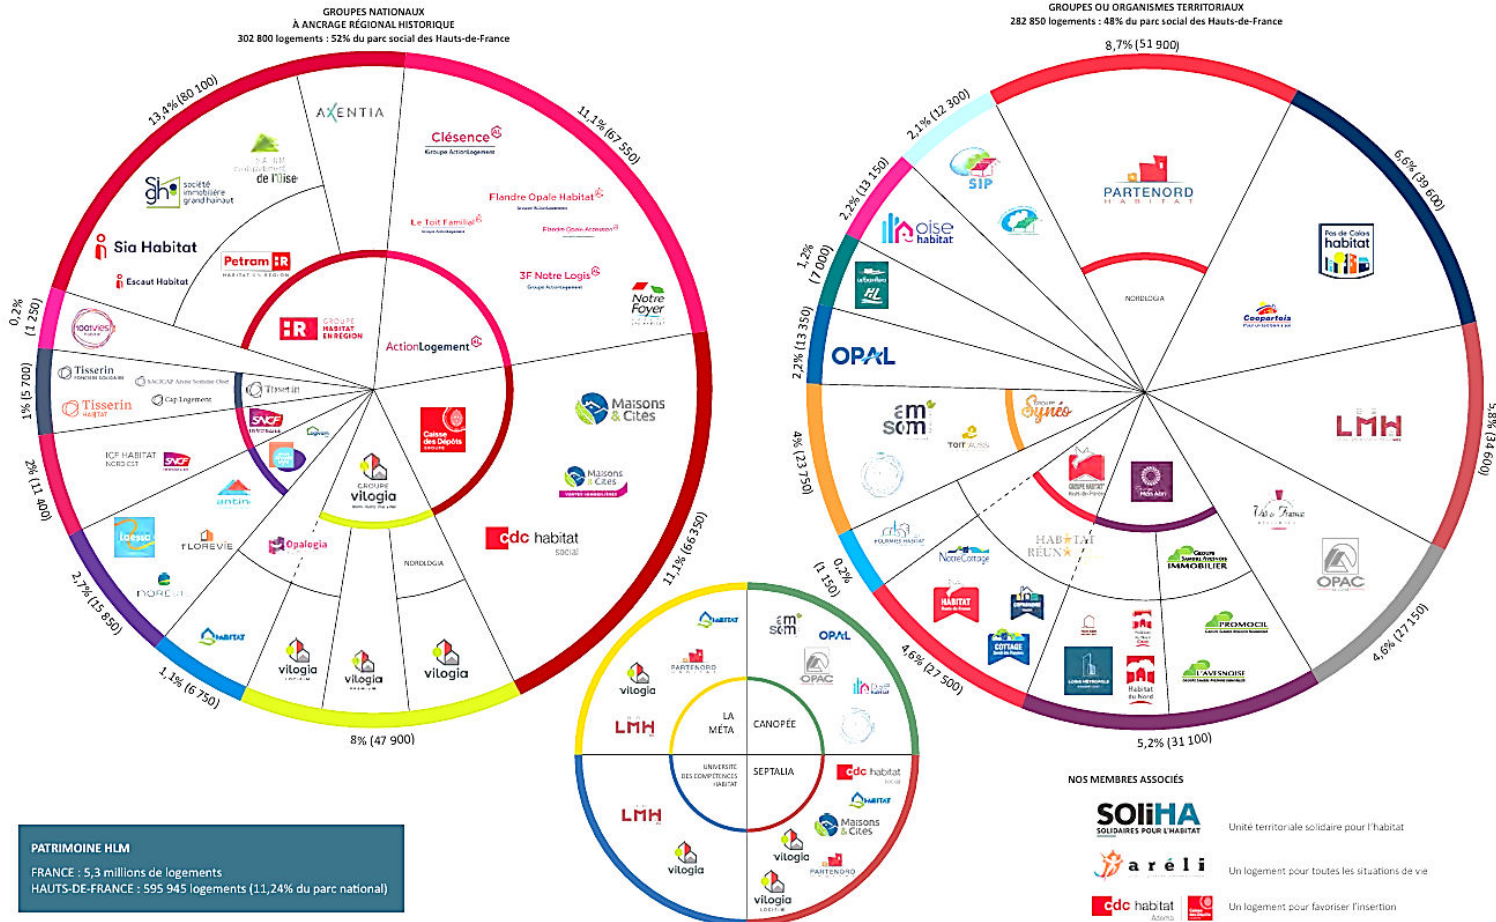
GROUPES NATIONAUX
À ANCRAGE RÉGIONAL HISTORIQUE
302 800 logements : 52% du parc social des Hauts-de-France

13,4% (80 100)
11,1% (67 550)
11,1% (66 350)
8% (47 900)
1,1% (6 750)
2,7% (15 850)
2% (11 400)
1% (5 700)
0,2% (1 250)

AXENTIA
Clésence
Groupe ActionLogement
Flandre Opale Habitat
Le Toit Familial
Flandre Opale Accession
3F Notre Logis
Notre Foyer
SA HLM de l'Oise
société immobilière grand hainaut
Sia Habitat
Escaut Habitat
Petram
GROUPE HABITAT EN RÉGION
ActionLogement
Caisse des Dépôts
Maisons & Cités
Maisons & Cités
cdc habitat social
100% vies
Tisserin
SACICAP
Cap Logement
Tisserin
Tisserin HABITAT
SNCF
ICF HABITAT NORD-EST
SNCF
antin
Laessa
FLOREVIE
Opalogia
NOREVIE
HABITAT
GROUPE vilogia
NORDLOGIA
vilogia
vilogia
vilogia

GROUPES OU ORGANISMES TERRITORIAUX
282 850 logements : 48% du parc social des Hauts-de-France

8,7% (51 900)
6,6% (39 600)
5,8% (34 600)
4,6% (27 150)
5,2% (31 100)
4,6% (27 500)
0,2% (1 150)
4% (23 750)
2,2% (13 350)
1,2% (7 000)
2,2% (13 150)
2,1% (12 300)

SIP
oise habitat
OPAL
PARTENORD HABITAT
NORDLOGIA
Pas de Calais habitat
Coopartois
LMH
emsom
TOIT AUSSI
Synéo
Mon Abri
Val de France
OPAC
HABITAT RÉUNI
Groupe Sambre Avesnois IMMOBILIER
Notre Cottage
HABITAT
COTTAGE
PROMOCIL
L'AVESNOISE
Habitat du Nord
LOGIS MÉTROPOLE

HABITAT
PARTENORD
vilogia
LMH
LA MÉTA
emsom
OPAL
OPAC
CANOPÉE
UNIVERSITÉ DES COMPÉTENCES HABITAT
SEPTALIA
cdc habitat
HABITAT
Maisons & Cités
vilogia
PARTENORD
vilogia
LMH
vilogia

NOS MEMBRES ASSOCIÉS
SOLiHA SOLIDAIRES POUR L'HABITAT
Unité territoriale solidaire pour l'habitat
aréli
Un logement pour toutes les situations de vie
cdc habitat
Un logement pour favoriser l'insertion

PATRIMOINE HLM
FRANCE : 5,3 millions de logements
HAUTS-DE-FRANCE : 595 945 logements (11,24% du parc national)